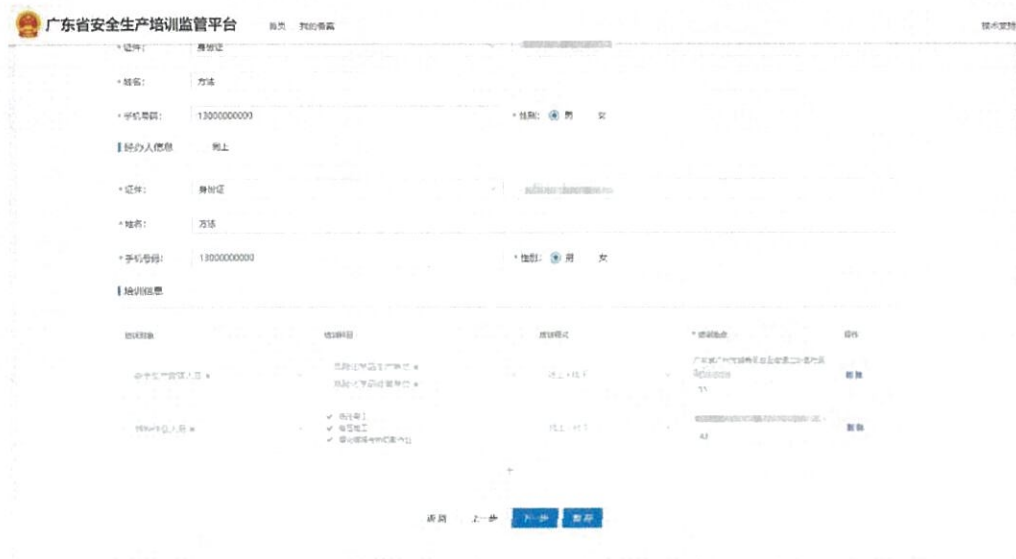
广东省安全生产培训监管平台 首页 我的档案 技术支持

* 证件: 身份证

* 姓名: 方违

* 手机号码: 13000000000 * 性别: 男 女

经办人信息 同上

* 证件: 身份证

* 姓名: 方违

* 手机号码: 13000000000 * 性别: 男 女

培训信息

| 培训对象 | 培训科目 | 培训模式 | * 培训机构 | 操作 |
|---|---|---|---|---|
| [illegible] | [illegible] | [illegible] | 广东省广州市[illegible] | 删除 |
| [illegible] | ✓ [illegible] ✓ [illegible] ✓ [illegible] | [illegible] | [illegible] | 删除 |

+

返回 上一步 下一步 保存